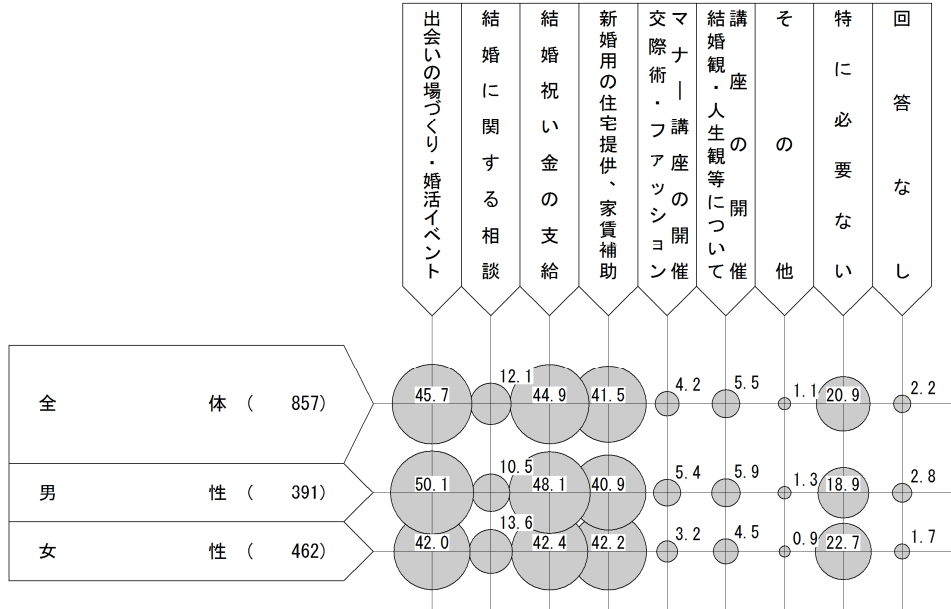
| | 出会いの場づくり・婚活イベント | 結婚に関する相談 | 結婚祝い金の支給 | 新婚用の住宅提供、家賃補助 | マナー講座の開催 交際術・ファッション | 講座の開催 結婚観・人生観等について | その他 | 特に必要ない | 回答なし |
|---|---|---|---|---|---|---|---|---|---|
| 全体 ( 857) | 45.7 | 12.1 | 44.9 | 41.5 | 4.2 | 5.5 | 1.1 | 20.9 | 2.2 |
| 男性 ( 391) | 50.1 | 10.5 | 48.1 | 40.9 | 5.4 | 5.9 | 1.3 | 18.9 | 2.8 |
| 女性 ( 462) | 42.0 | 13.6 | 42.4 | 42.2 | 3.2 | 4.5 | 0.9 | 22.7 | 1.7 |